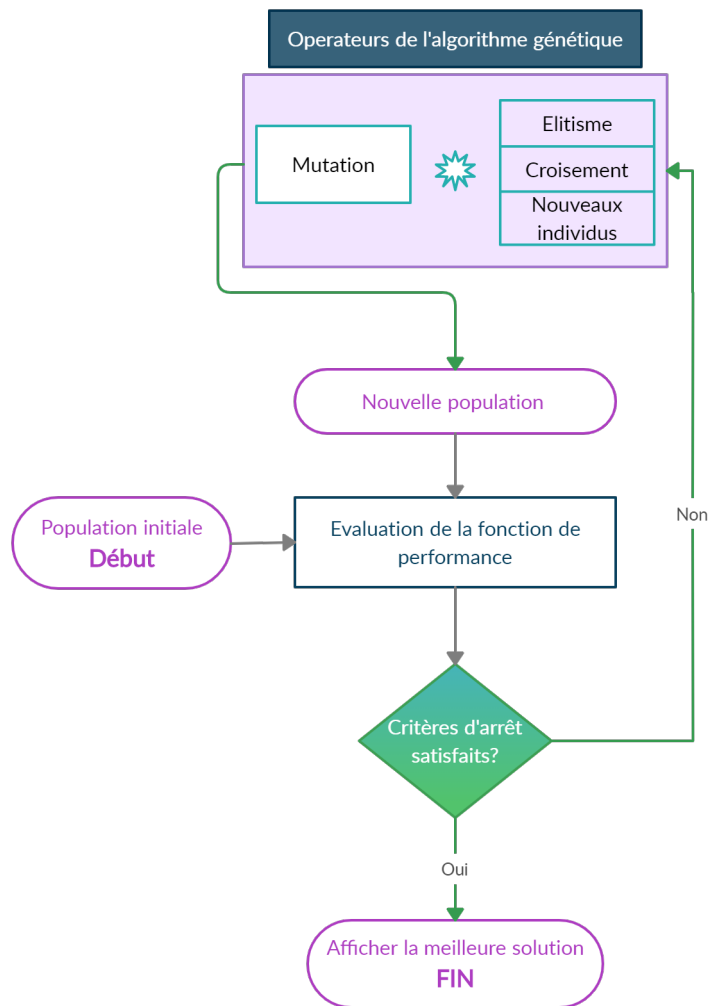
Operateurs de l'algorithme génétique

Mutation

Elitisme

Croisement

Nouveaux individus

Nouvelle population

Population initiale
Début

Evaluation de la fonction de performance

Non

Critères d'arrêt satisfaits?

Oui

Afficher la meilleure solution
FIN